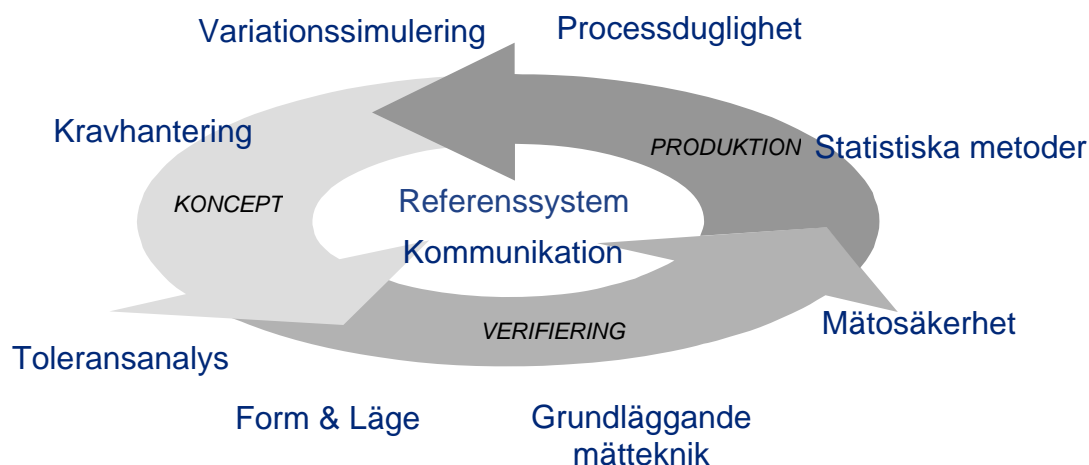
Variationssimulering

Processduglighet

Kravhantering

PRODUKTION

Statistiska metoder

KONCEPT

Referenssystem

Kommunikation

VERIFIERING

Mätosäkerhet

Toleransanalys

Form & Läge

Grundläggande mätteknik